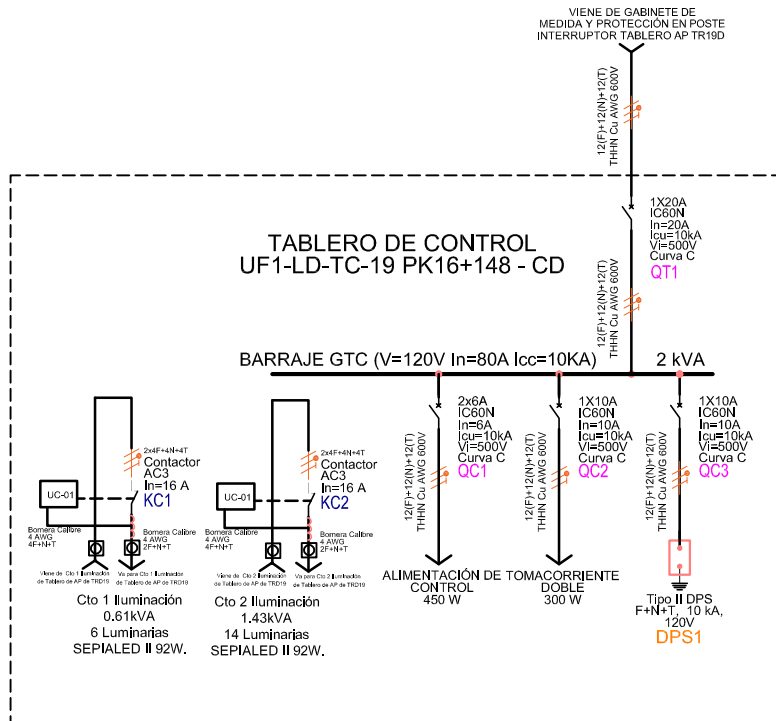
VIENE DE GABINETE DE MEDIDA Y PROTECCIÓN EN POSTE INTERRUPTOR TABLERO AP TR19D

12(F)+12(N)+12(T) THHN Cu AWG 600V

1X20A
IC60N
In=20A
Icu=10kA
Vi=500V
Curva C
QT1

TABLERO DE CONTROL
UF1-LD-TC-19 PK16+148 - CD

12(F)+12(N)+12(T) THHN Cu AWG 600V

BARRAJE GTC (V=120V In=80A Icc=10KA)

2 kVA

2x4F+4N+4T
Contactor
AC3
In=16 A
KC1

UC-01

Bornera Calibre 4 AWG 4F+N+T

Bornera Calibre 4 AWG 2F+N+T

Viene de Cto 1 Iluminación de Tablero de AP de TRD19

Va para Cto 1 Iluminación de Tablero de AP de TRD19

Cto 1 Iluminación
0.61kVA
6 Luminarias
SEPIALED II 92W.

2x4F+4N+4T
Contactor
AC3
In=16 A
KC2

UC-01

Bornera Calibre 4 AWG 4F+N+T

Bornera Calibre 4 AWG 2F+N+T

Viene de Cto 2 Iluminación de Tablero de AP de TRD19

Va para Cto 2 Iluminación de Tablero de AP de TRD19

Cto 2 Iluminación
1.43kVA
14 Luminarias
SEPIALED II 92W.

2x6A
IC60N
In=6A
Icu=10kA
Vi=500V
Curva C
QC1

12(F)+12(N)+12(T) THHN Cu AWG 600V

ALIMENTACIÓN DE CONTROL
450 W

1X10A
IC60N
In=10A
Icu=10kA
Vi=500V
Curva C
QC2

12(F)+12(N)+12(T) THHN Cu AWG 600V

TOMACORRIENTE DOBLE
300 W

1X10A
IC60N
In=10A
Icu=10kA
Vi=500V
Curva C
QC3

12(F)+12(N)+12(T) THHN Cu AWG 600V

Tipo II DPS
F+N+T, 10 kA,
120V
DPS1